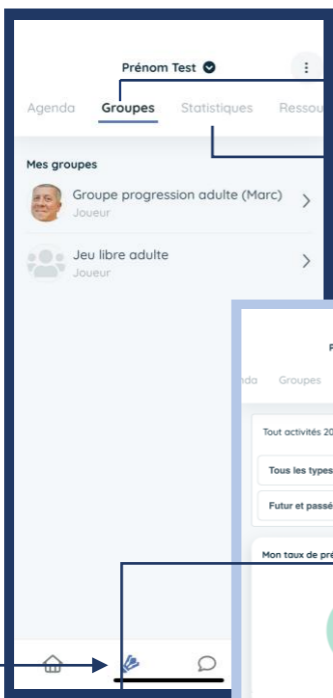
Prénom Test

Agenda Groupes Statistiques Ressou

Mes groupes

Groupe progression adulte (Marc)
Joueur

Jeu libre adulte
Joueur

P

nda Groupes

Tout activités 20

Tous les types

Futur et passé

Mon taux de pré